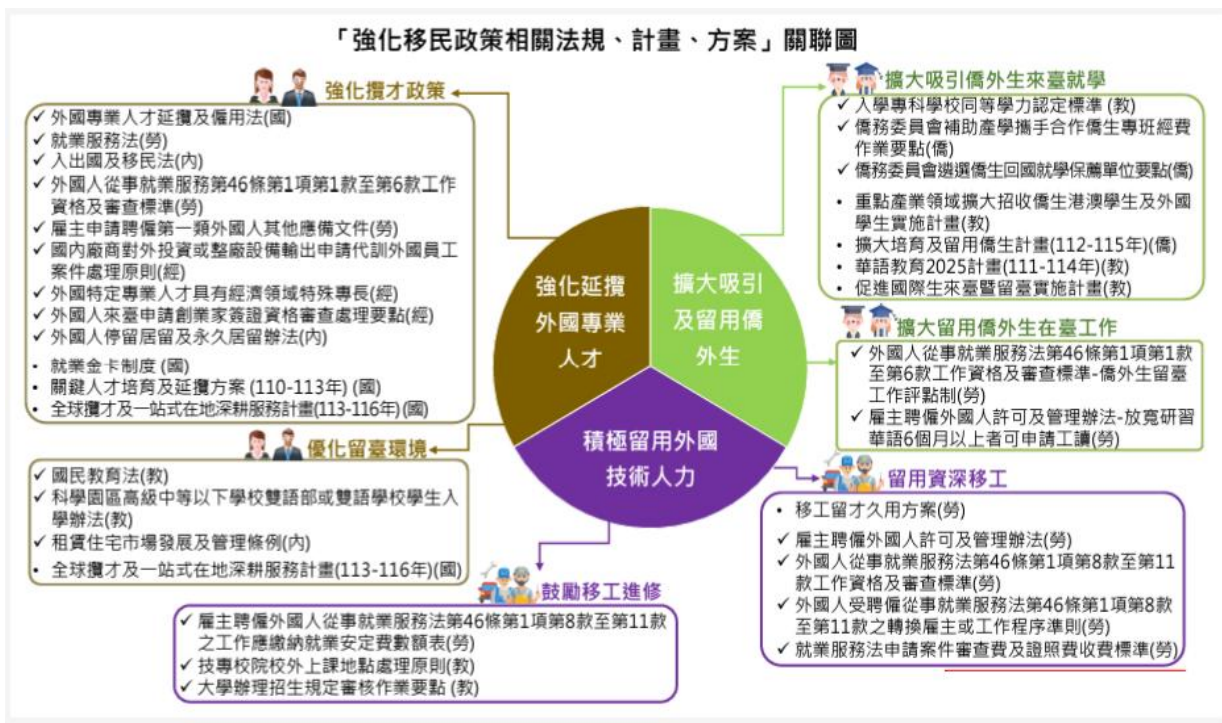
「強化移民政策相關法規、計畫、方案」關聯圖

強化攬才政策

✓ 外國專業人才延攬及僱用法(國)
✓ 就業服務法(勞)
✓ 入出國及移民法(內)
✓ 外國人從事就業服務法第46條第1項第1款至第6款工作資格及審查標準(勞)
✓ 雇主申請聘僱第一類外國人其他應備文件(勞)
✓ 國內廠商對外投資或整廠設備輸出申請代訓外國員工案件處理原則(經)
✓ 外國特定專業人才具有經濟領域特殊專長(經)
✓ 外國人來臺申請創業家簽證資格審查處理要點(經)
✓ 外國人停留居留及永久居留辦法(內)
• 就業金卡制度 (國)
• 關鍵人才培育及延攬方案 (110-113年) (國)
• 全球攬才及一站式在地深耕服務計畫(113-116年)(國)

強化延攬外國專業人才

擴大吸引及留用僑外生

積極留用外國技術人力

擴大吸引僑外生來臺就學

✓ 入學專科學校同等學力認定標準 (教)
✓ 僑務委員會補助產學攜手合作僑生專班經費作業要點(僑)
✓ 僑務委員會遴選僑生回國就學保薦單位要點(僑)
• 重點產業領域擴大招收僑生港澳學生及外國學生實施計畫(教)
• 擴大培育及留用僑生計畫(112-115年)(僑)
• 華語教育2025計畫(111-114年)(教)
• 促進國際生來臺暨留臺實施計畫(教)

擴大留用僑外生在臺工作

✓ 外國人從事就業服務法第46條第1項第1款至第6款工作資格及審查標準-僑外生留臺工作評點制(勞)
✓ 雇主聘僱外國人許可及管理辦法-放寬研習華語6個月以上者可申請工讀(勞)

優化留臺環境

✓ 國民教育法(教)
✓ 科學園區高級中等以下學校雙語部或雙語學校學生入學辦法(教)
✓ 租賃住宅市場發展及管理條例(內)
• 全球攬才及一站式在地深耕服務計畫(113-116年)(國)

留用資深移工

• 移工留才久用方案(勞)
✓ 雇主聘僱外國人許可及管理辦法(勞)
✓ 外國人從事就業服務法第46條第1項第8款至第11款工作資格及審查標準(勞)
✓ 外國人受聘僱從事就業服務法第46條第1項第8款至第11款之轉換雇主或工作程序準則(勞)
✓ 就業服務法申請案件審查費及證照費收費標準(勞)

鼓勵移工進修

✓ 雇主聘僱外國人從事就業服務法第46條第1項第8款至第11款之工作應繳納就業安定費數額表(勞)
✓ 技專校院校外上課地點處理原則(教)
✓ 大學辦理招生規定審核作業要點 (教)